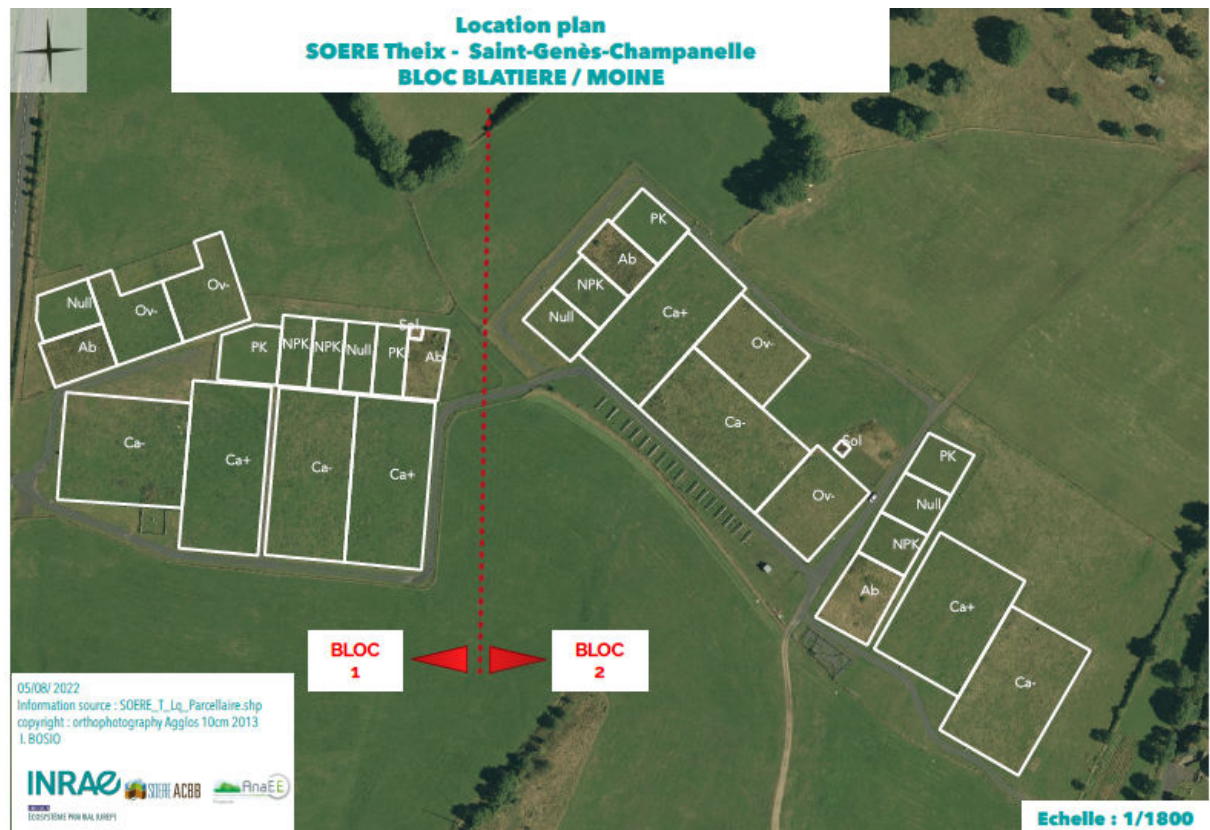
Location plan
SOERE Theix - Saint-Genès-Champanelle
BLOC BLATIERE / MOINE

Null
Ov-
Ov-
Ab
PK
NPK
NPK
Null
PK
Sol
Ab
Ca-
Ca+
Ca-
Ca+

PK
Ab
NPK
Null
Ca+
Ov-
Ca-
Sol
Ov-
PK
Null
NPK
Ab
Ca+
Ca-

BLOC 1
BLOC 2

05/08/ 2022
Information source : SOERE_T_Lq_Parcellaire.shp
copyright : orthophotography Agglos 10cm 2013
I. BOSIO

INRAE
SOERE ACBB
AnaEE
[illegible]

Echelle : 1/1800